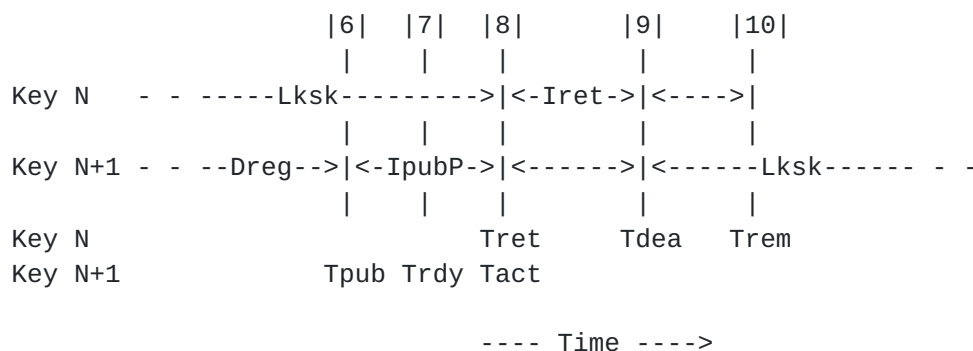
|6|  |7|  |8|      |9|    |10|
 |    |    |        |      |
Key N   - - -----Lksk--------->|<-Iret->|<---->|
 |    |    |        |      |
Key N+1 - - --Dreg-->|<-IpubP->|<------>|<------Lksk------ - -
 |    |    |        |      |
Key N                         Tret     Tdea   Trem
Key N+1             Tpub Trdy Tact

---- Time ---->